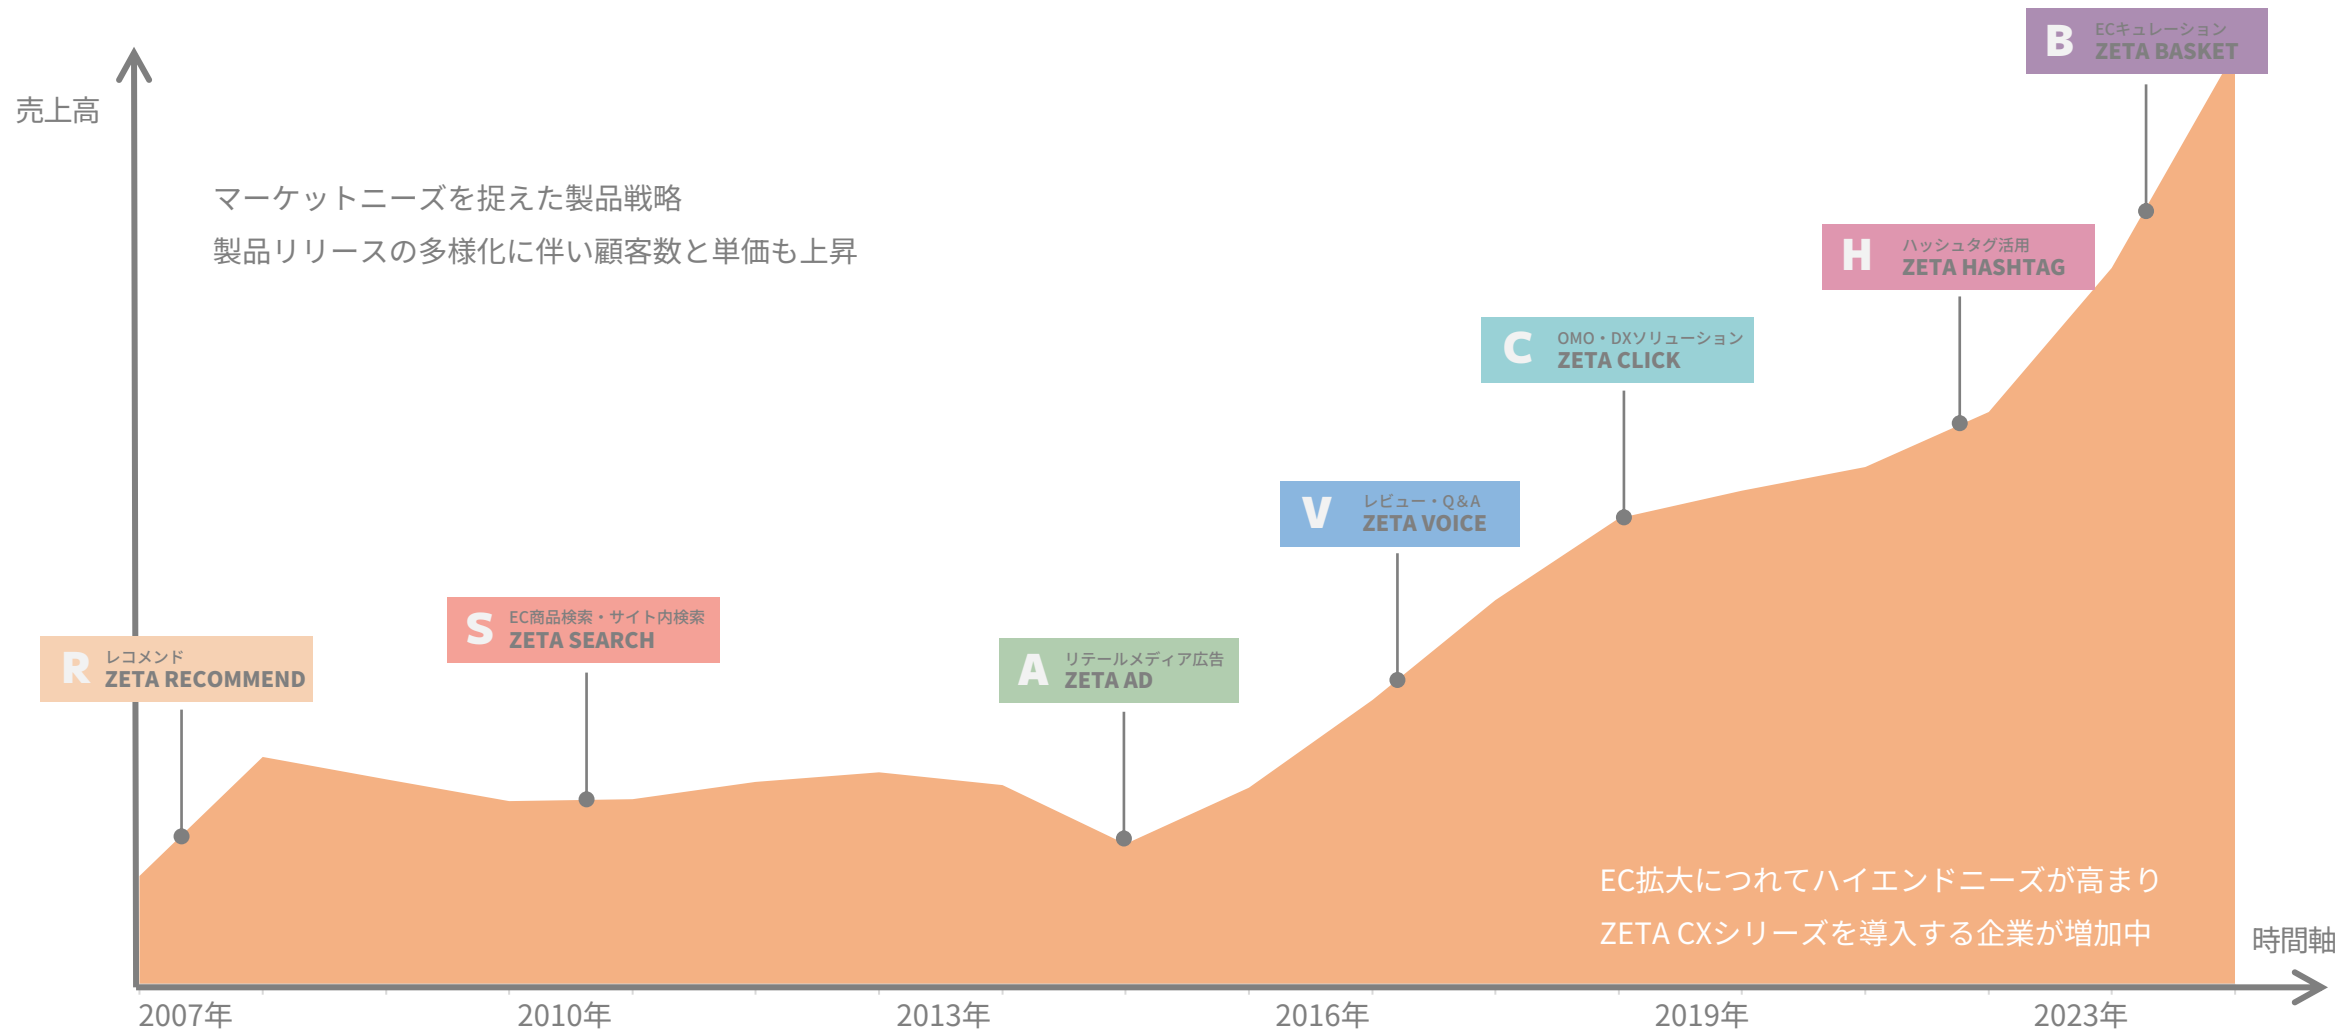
売上高

マーケットニーズを捉えた製品戦略
製品リリースの多様化に伴い顧客数と単価も上昇

B ECキュレーション ZETA BASKET

H ハッシュタグ活用 ZETA HASHTAG

C OMO・DXソリューション ZETA CLICK

V レビュー・Q&A ZETA VOICE

S EC商品検索・サイト内検索 ZETA SEARCH

A リテールメディア広告 ZETA AD

R レコメンド ZETA RECOMMEND

EC拡大につれてハイエンドニーズが高まり
ZETA CXシリーズを導入する企業が増加中

時間軸

2007年 2010年 2013年 2016年 2019年 2023年